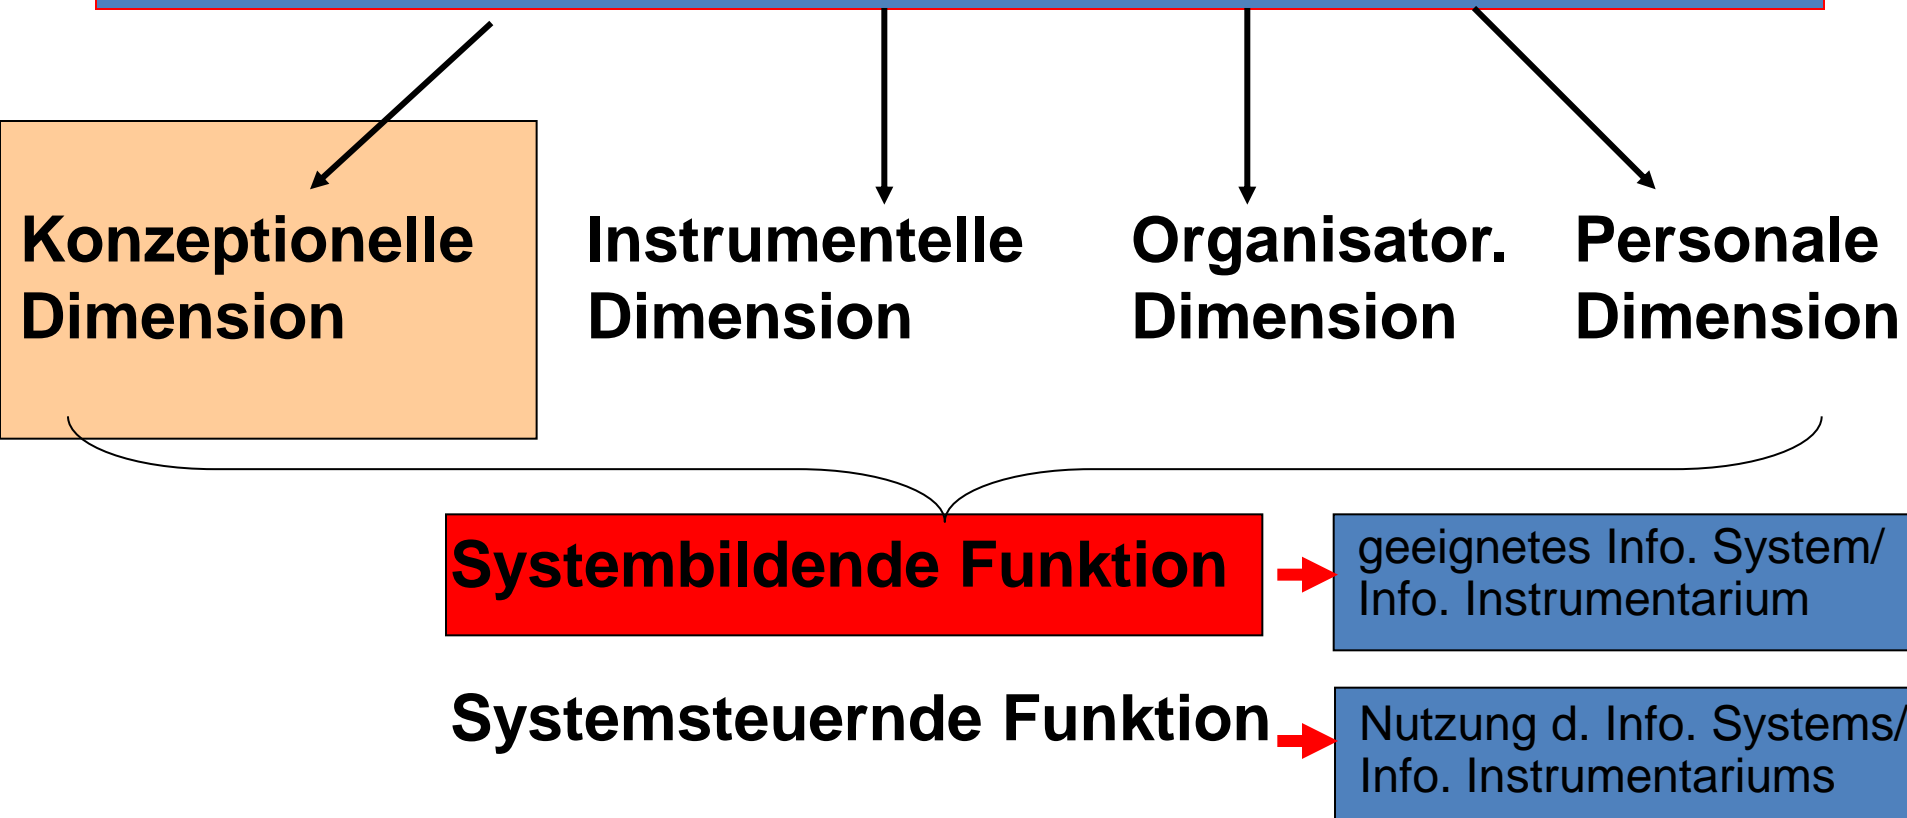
Konzeptionelle Dimension

Instrumentelle Dimension

Organisator. Dimension

Personale Dimension

Systembildende Funktion

geeignetes Info. System/ Info. Instrumentarium

Systemsteuernde Funktion

Nutzung d. Info. Systems/ Info. Instrumentariums